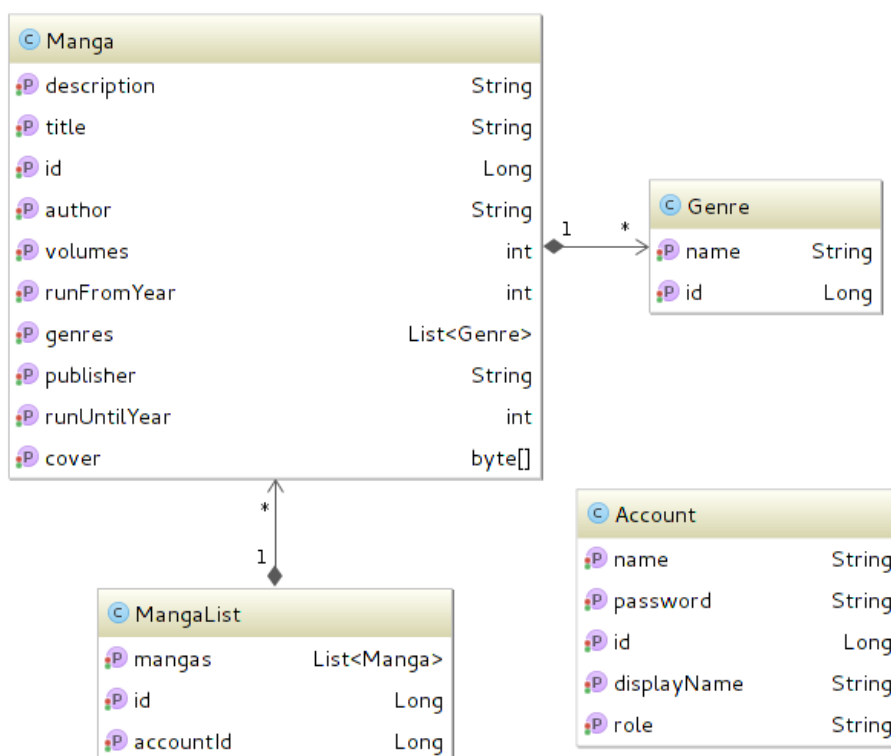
C Manga

P description String
P title String
P id Long
P author String
P volumes int
P runFromYear int
P genres List<Genre>
P publisher String
P runUntilYear int
P cover byte[]

1 *

C Genre

P name String
P id Long

*
1

C MangaList

P mangas List<Manga>
P id Long
P accountId Long

C Account

P name String
P password String
P id Long
P displayName String
P role String